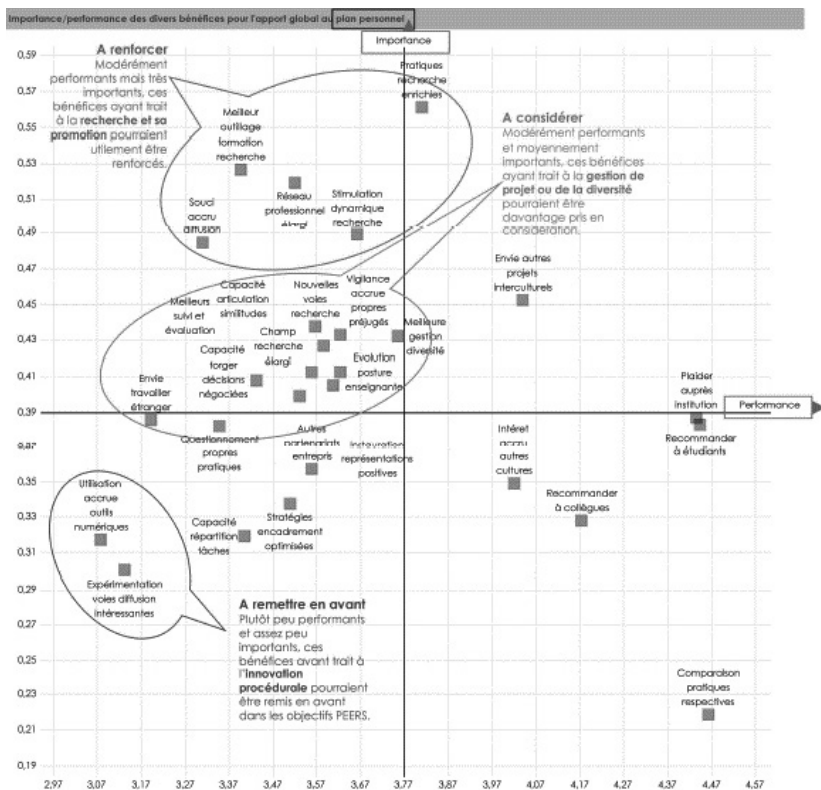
Importance/performance des divers bénéfices pour l'apport global au plan personnel

Importance

A renforcer
Modérément performants mais très importants, ces bénéfices ayant trait à la recherche et sa promotion pourraient utilement être renforcés.

A considérer
Modérément performants et moyennement importants, ces bénéfices ayant trait à la gestion de projet ou de la diversité pourraient être davantage pris en considération.

A remettre en avant
Plutôt peu performants et assez peu importants, ces bénéfices ayant trait à l'innovation procédurale pourraient être remis en avant dans les objectifs PEERS.

Pratiques recherche enrichies
Meilleur outillage formation recherche
Réseau professionnel élargi
Stimulation dynamique recherche
Souci accru diffusion
Envie autres projets interculturels
Capacité articulation similitudes
Nouvelles voies recherche
Vigilance accrue propres préjugés
Meilleurs suivi et évaluation
Champ recherche élargi
Meilleure gestion diversité
Capacité forger décisions négociées
Evolution posture enseignante
Envie travailler étranger
Plaider auprès institution
Performance
Questionnement propres pratiques
Autres partenariats entrepris
Intégration représentations positives
Intérêt accru autres cultures
Recommander à étudiants
Utilisation accrue outils numériques
Recommander à collègues
Stratégies encadrement optimisées
Capacité répartition tâches
Expérimentation voies diffusion intéressantes
Comparaison pratiques respectives

0,59
0,57
0,55
0,53
0,51
0,49
0,47
0,45
0,43
0,41
0,39
0,37
0,35
0,33
0,31
0,29
0,27
0,25
0,23
0,21
0,19

2,97 3,07 3,17 3,27 3,37 3,47 3,57 3,67 3,77 3,87 3,97 4,07 4,17 4,27 4,37 4,47 4,57